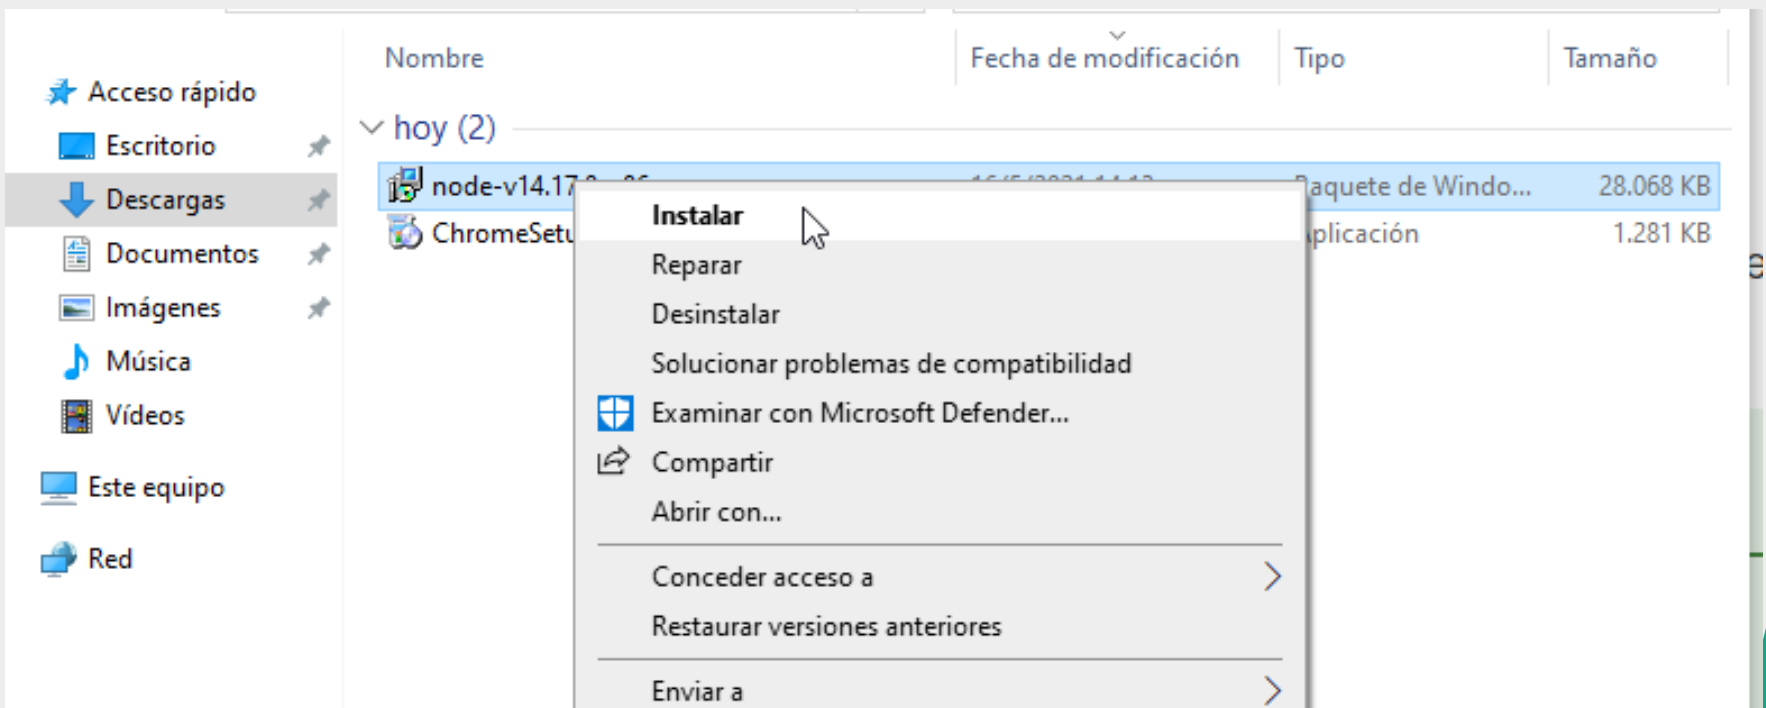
Acceso rápido
Escritorio
Descargas
Documentos
Imágenes
Música
Vídeos
Este equipo
Red

| Nombre | Fecha de modificación | Tipo | Tamaño |
|---|---|---|---|
| hoy (2) | | | |
| node-v14.17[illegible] | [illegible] | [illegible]aquete de Windo... | 28.068 KB |
| ChromeSetu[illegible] | | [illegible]plicación | 1.281 KB |

Instalar
Reparar
Desinstalar
Solucionar problemas de compatibilidad
Examinar con Microsoft Defender...
Compartir
Abrir con...
Conceder acceso a
Restaurar versiones anteriores
Enviar a